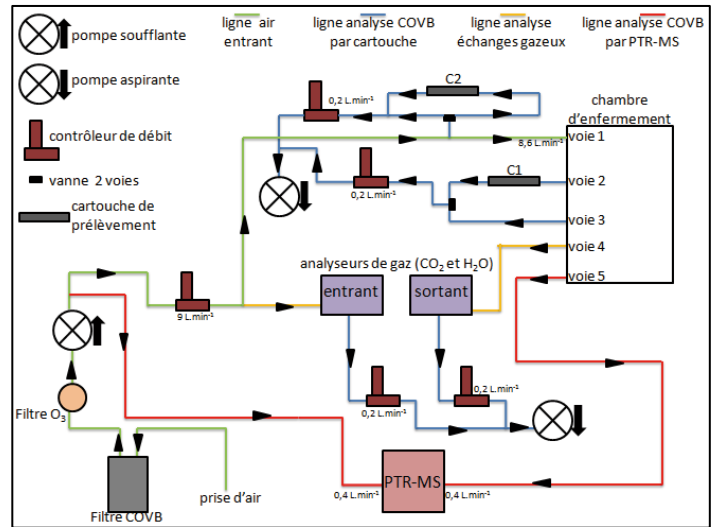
pompe soufflante

pompe aspirante

contrôleur de débit

vanne 2 voies

cartouche de prélèvement

ligne air entrant

ligne analyse COVB par cartouche

ligne analyse échanges gazeux

ligne analyse COVB par PTR-MS

C2

$0,2\ L.min^{-1}$

chambre d'enfermement

$8,6\ L.min^{-1}$

voie 1

C1

$0,2\ L.min^{-1}$

voie 2

voie 3

voie 4

voie 5

analyseurs de gaz ($CO_2$ et $H_2O$)

entrant

sortant

$9\ L.min^{-1}$

Filtre $O_3$

$0,2\ L.min^{-1}$

$0,2\ L.min^{-1}$

PTR-MS

$0,4\ L.min^{-1}$

$0,4\ L.min^{-1}$

prise d'air

Filtre COVB